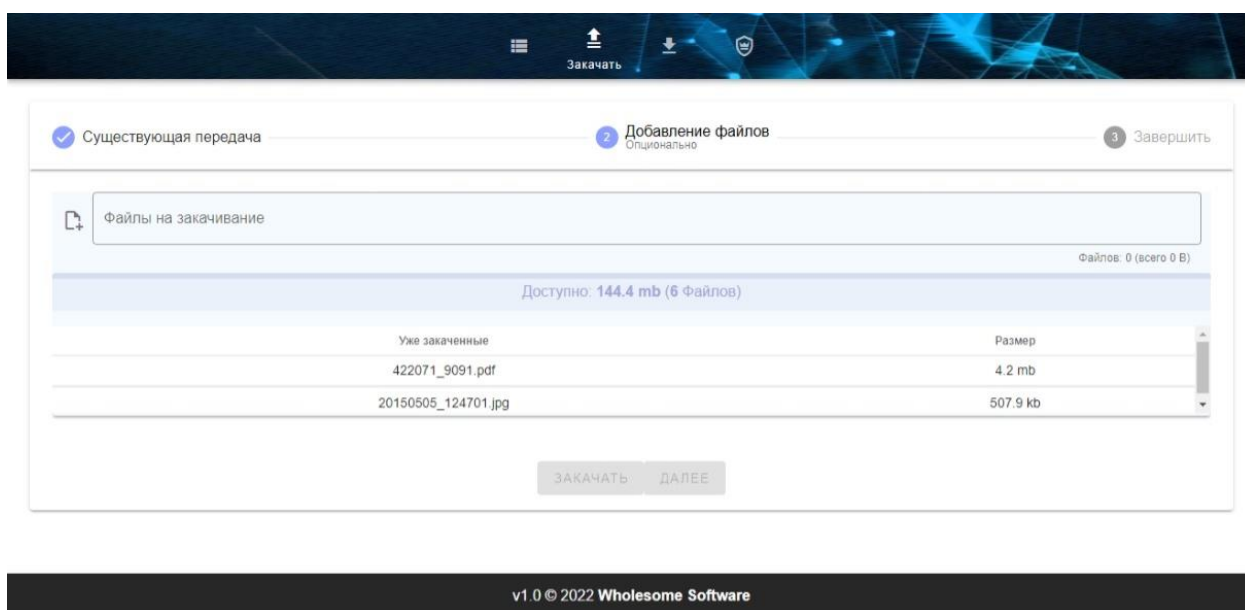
Закачать

Существующая передача

2 Добавление файлов
Опционально

3 Завершить

Файлы на закачивание

Файлов: 0 (всего 0 B)

Доступно: 144.4 mb (6 Файлов)

| Уже закаченные | Размер |
|---|---|
| 422071_9091.pdf | 4.2 mb |
| 20150505_124701.jpg | 507.9 kb |

ЗАКАЧАТЬ ДАЛЕЕ

v1.0 © 2022 Wholesome Software